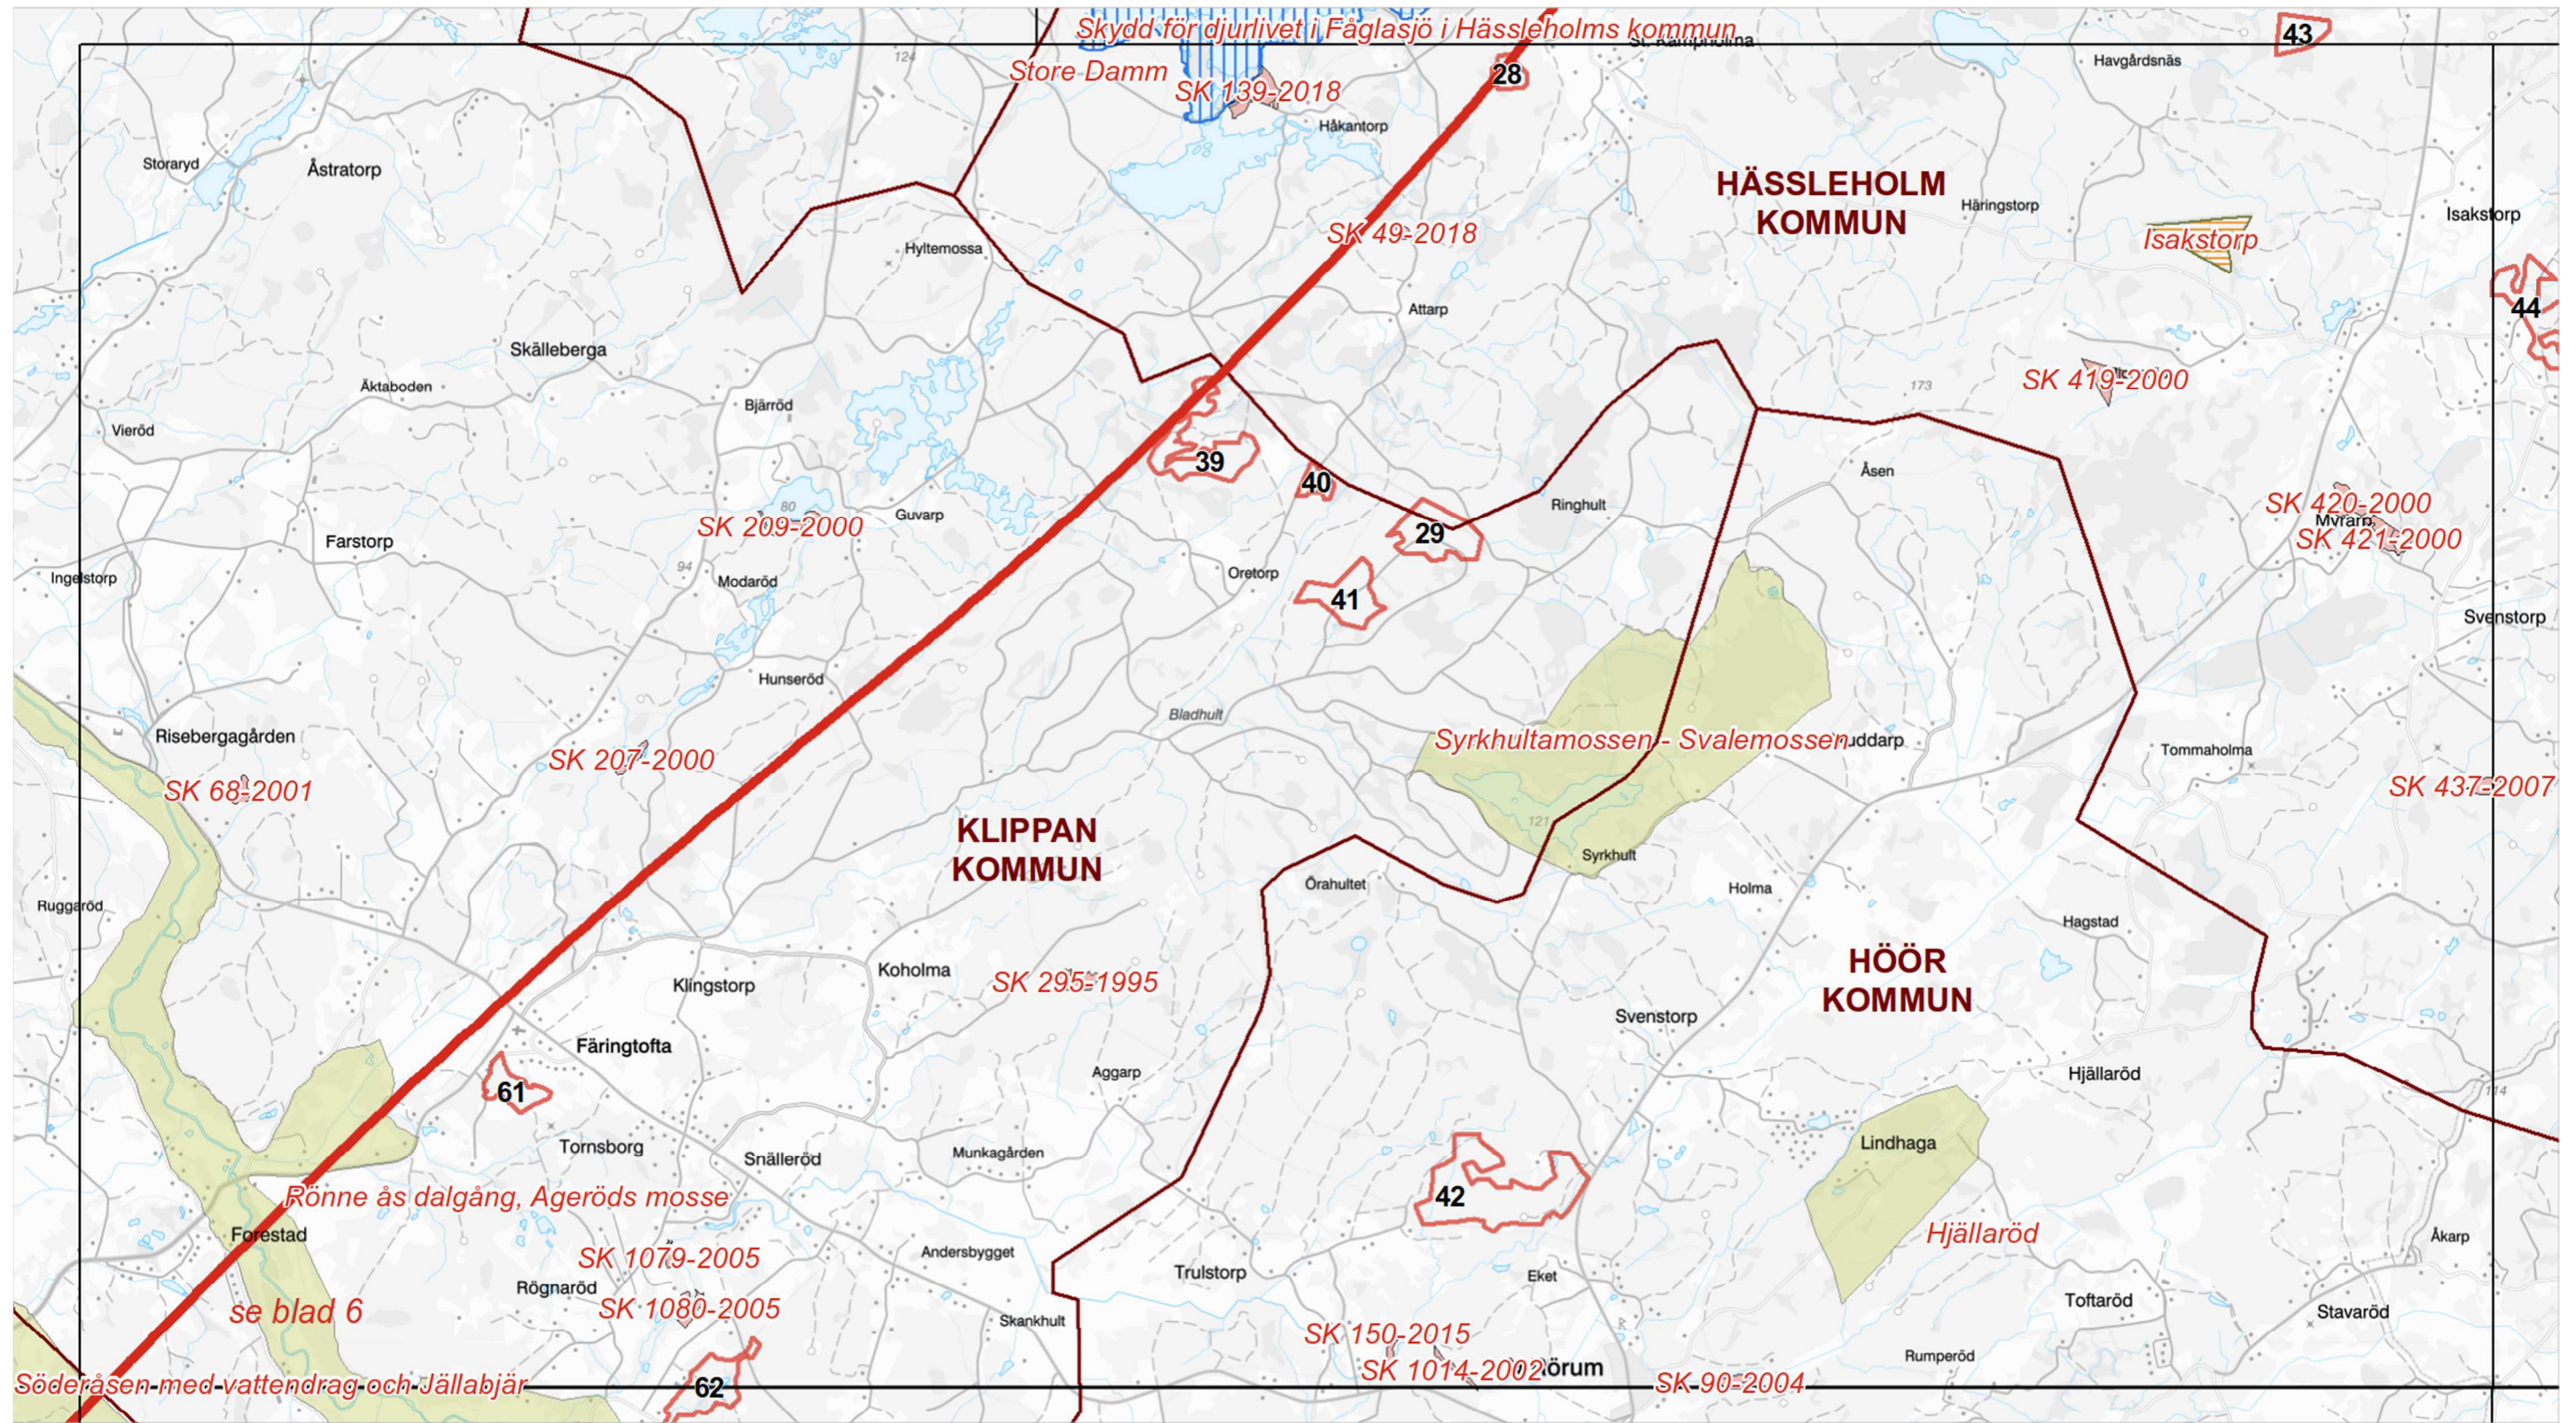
Skydd för djurlivet i Fåglasjö i Hässleholms kommun
43
St. Kampholma
Havgårdsnäs
124
Store Damm
28
SK 139-2018
Håkantorp
Storaryd
Åstratorp
HÄSSLEHOLM KOMMUN
Häringstorp
Isakstorp
Hyltemossa
SK 49-2018
Isakstorp
Attarp
44
Skälleberga
Åktaboden
173
SK 419-2000
Bjärröd
Vieröd
39
40
Åsen
80
SK 209-2000
Guvarp
Ringhult
SK 420-2000
Myrarp
29
SK 421-2000
Farstorp
Ingelstorp
94
Modaröd
Oretorp
41
Svenstorp
Hunseröd
Bladhult
Risebergagården
Syrkhultamossen - Svalemossen
Ruddarp
Tommaholma
SK 207-2000
SK 68-2001
SK 437-2007
121
KLIPPAN KOMMUN
Syrkhult
Örahultet
Holma
Ruggaröd
Hagstad
HÖÖR KOMMUN
Koholma
SK 295-1995
Klingstorp
Svenstorp
Färingtofta
Aggarp
Hjällaröd
61
114
Tornsborg
Lindhaga
Snälleröd
Munkagården
42
Rönne ås dalgång, Ageröds mosse
Forestad
Hjällaröd
SK 1079-2005
Andersbygget
Åkarp
Trulstorp
Rögnaröd
Eket
Toftaröd
se blad 6
SK 1080-2005
Stavaröd
Skankhult
SK 150-2015
Rumperöd
Södeåsen med vattendrag och Jällabjär
62
SK 1014-2002
örum
SK 90-2004